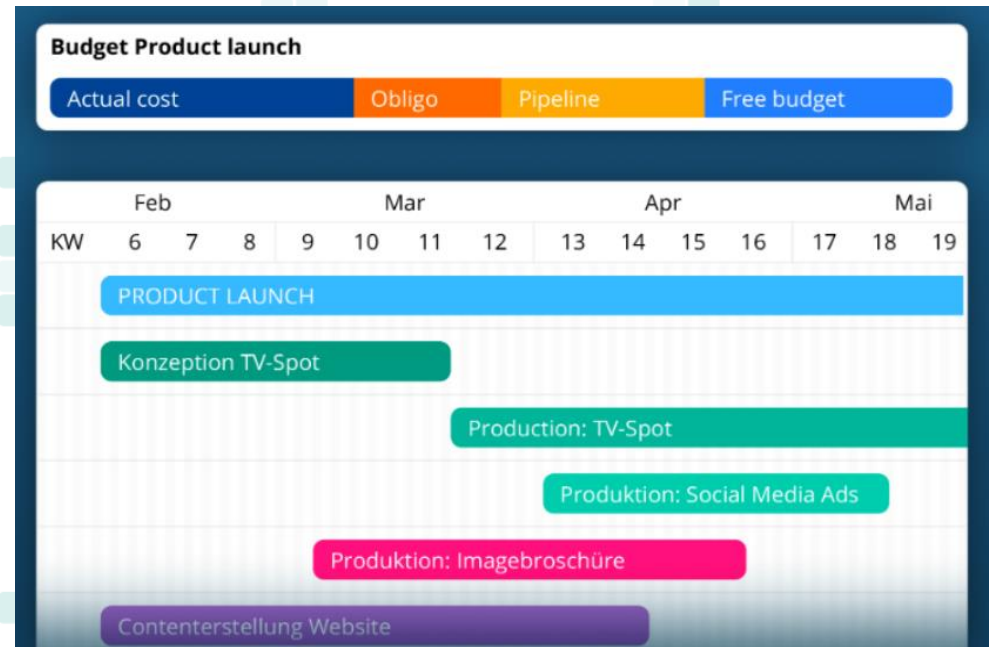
Budget Product launch

Actual cost Obligo Pipeline Free budget

| | Feb | | | Mar | | | | Apr | | | | Mai | | |
|---|---|---|---|---|---|---|---|---|---|---|---|---|---|---|
| KW | 6 | 7 | 8 | 9 | 10 | 11 | 12 | 13 | 14 | 15 | 16 | 17 | 18 | 19 |

PRODUCT LAUNCH

Konzeption TV-Spot

Production: TV-Spot

Produktion: Social Media Ads

Produktion: Imagebroschüre

Contenterstellung Website